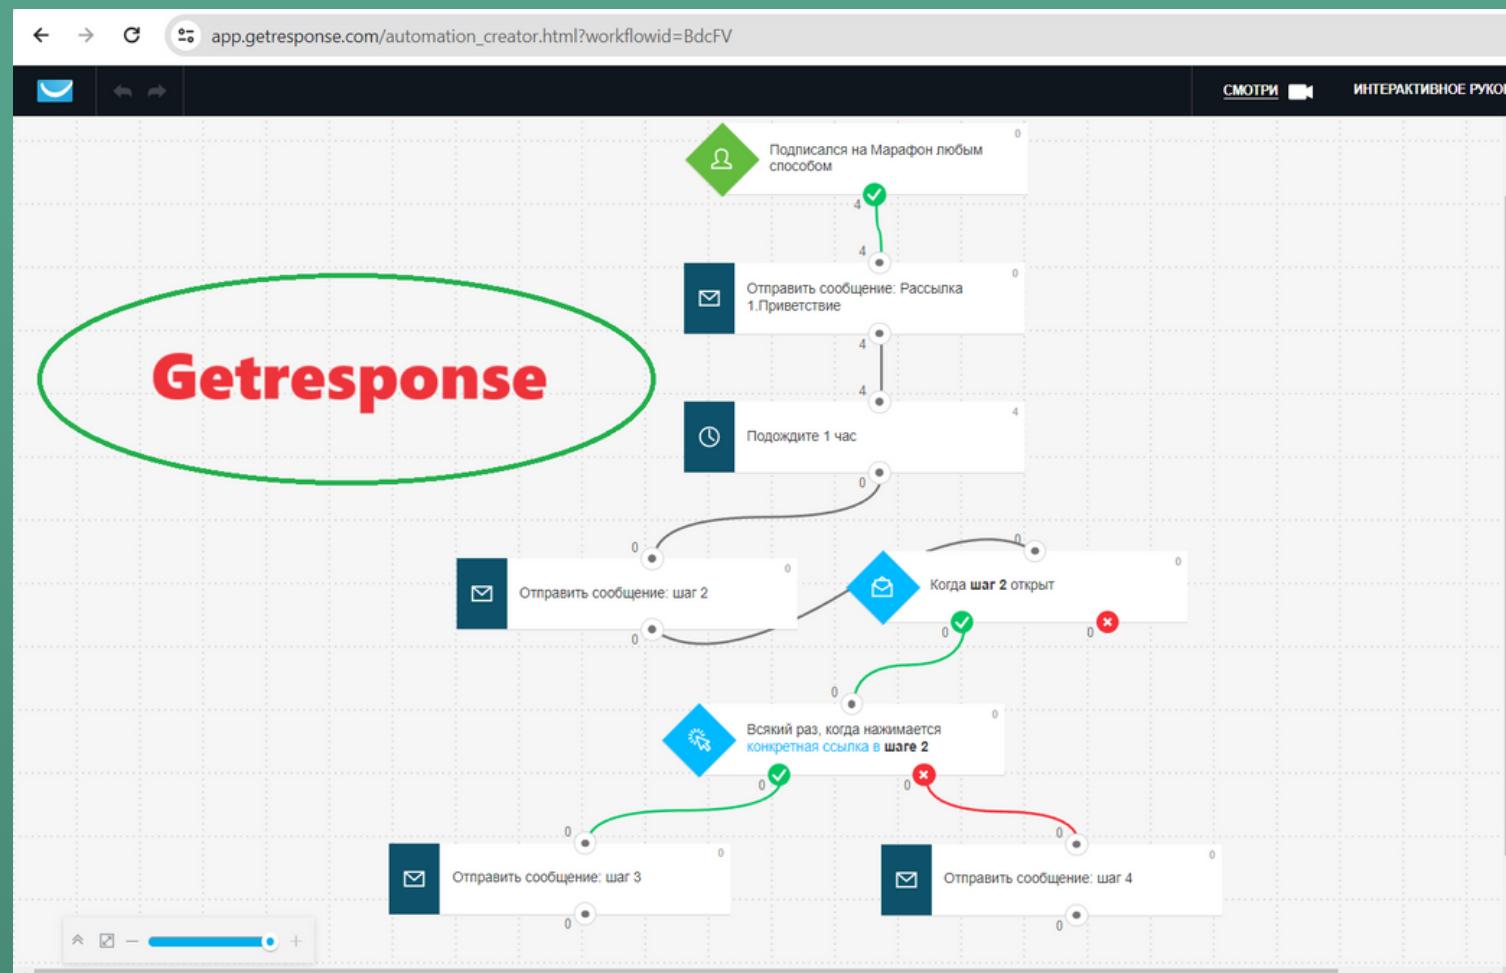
app.getresponse.com/automation_creator.html?workflowid=BdcFV

СМОТРИ

ИНТЕРАКТИВНОЕ РУКО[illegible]

Getresponse

Подписался на Марафон любым способом
0

4

4

Отправить сообщение: Рассылка 1.Приветствие
0

4

4

Подождите 1 час
4

0

0

Отправить сообщение: шаг 2
0

0

0

Когда **шаг 2** открыт
0

0

0

0

Всякий раз, когда нажимается конкретная ссылка в **шаге 2**
0

0

0

0

Отправить сообщение: шаг 3
0

0

0

Отправить сообщение: шаг 4
0

0